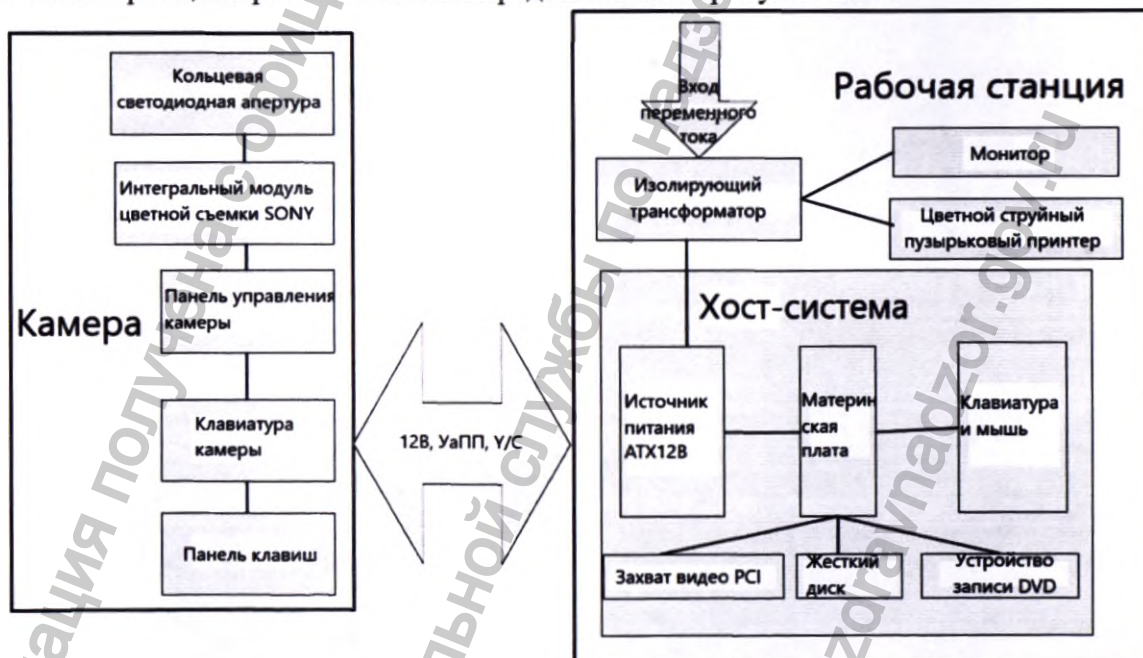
Камера

Кольцевая светодиодная апертура

Интегральный модуль цветной съемки SONY

Панель управления камеры

Клавиатура камеры

Панель клавиш

12В, УаПП, Y/C

Вход переменного тока

Рабочая станция

Изолирующий трансформатор

Монитор

Цветной струйный пузырьковый принтер

Хост-система

Источник питания ATX12В

Материнская плата

Клавиатура и мышь

Захват видео PCI

Жесткий диск

Устройство записи DVD

zdravnadzor.gov.ru